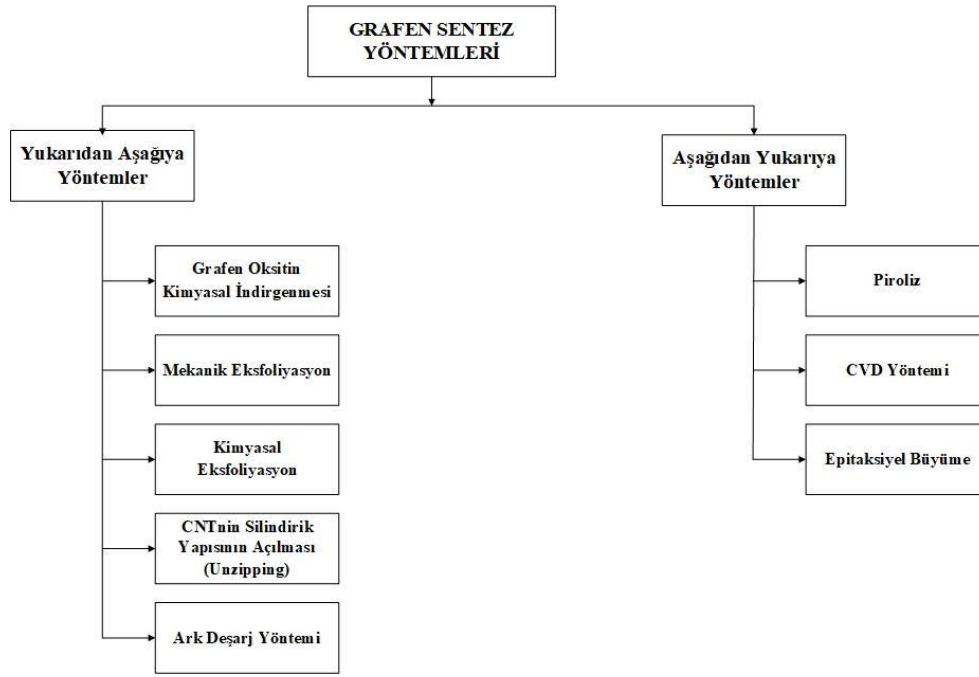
GRAFEN SENTEZ YÖNTEMLERİ

Yukarıdan Aşağıya Yöntemler

Grafen Oksitin Kimyasal İndirgenmesi

Mekanik Eksfoliyasyon

Kimyasal Eksfoliyasyon

CNTnin Silindirik Yapısının Açılması (Unzipping)

Ark Deşarj Yöntemi

Aşağıdan Yukarıya Yöntemler

Piroliz

CVD Yöntemi

Epitaksiyel Büyüme